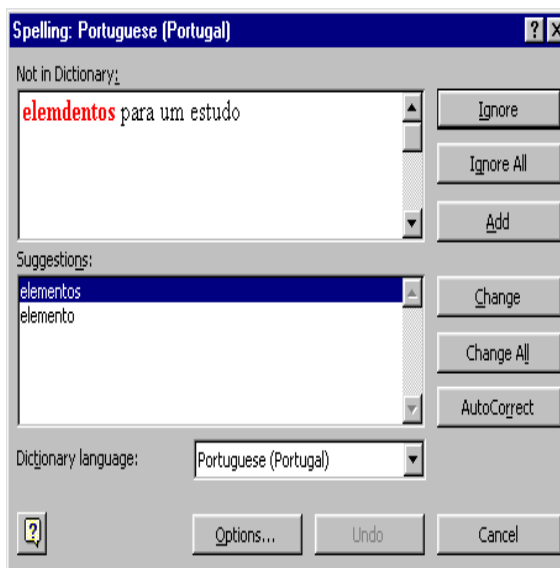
Spelling: Portuguese (Portugal)

Not in Dictionary:

elemdentos para um estudo

Ignore

Ignore All

Add

Suggestions:

elementos
elemento

Change

Change All

AutoCorrect

Dictionary language:

Portuguese (Portugal)

Options...

Undo

Cancel